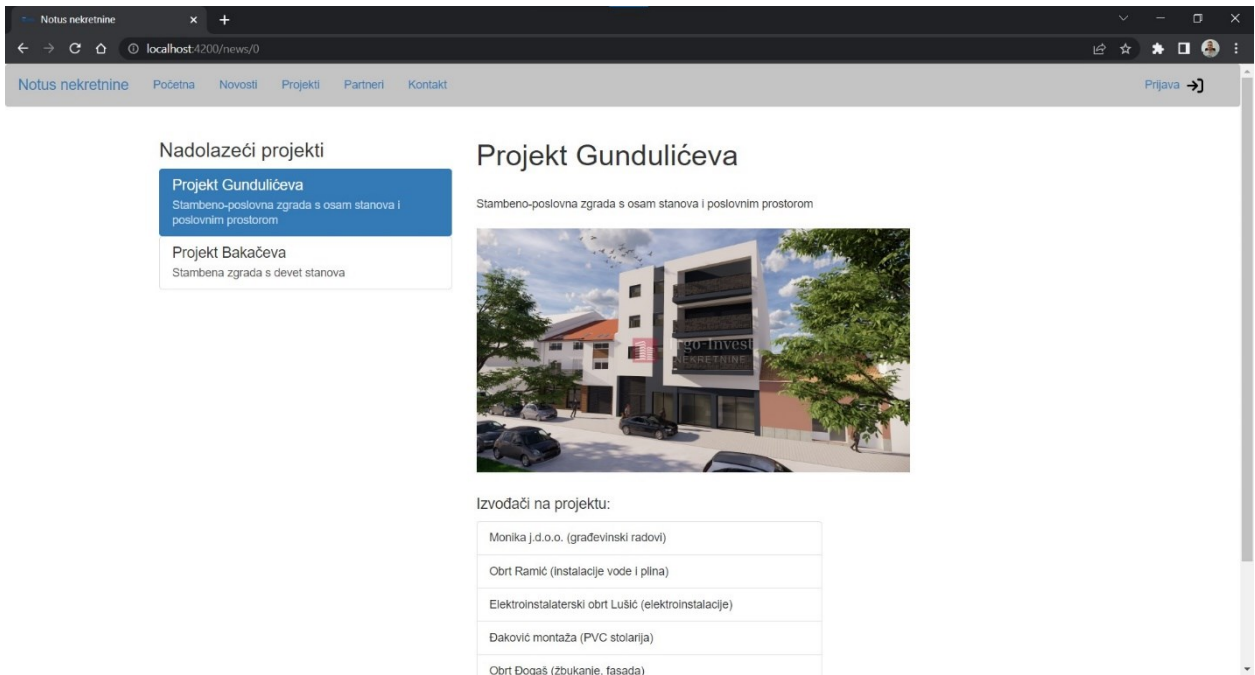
Notus nekretnine ×

localhost:4200/news/0

Notus nekretnine Početna Novosti Projekti Partneri Kontakt Prijava

Nadolazeći projekti

Projekt Gundulićeva
Stambeno-poslovna zgrada s osam stanova i poslovnim prostorom

Projekt Bakačeva
Stambena zgrada s devet stanova

Projekt Gundulićeva

Stambeno-poslovna zgrada s osam stanova i poslovnim prostorom

go-Invest
NEKRETNINE

Izvođači na projektu:

Monika j.d.o.o. (građevinski radovi)

Obrt Ramić (instalacije vode i plina)

Elektroinstalaterski obrt Lušić (elektroinstalacije)

Đaković montaža (PVC stolarija)

Obrt Đogaš (žbukanje, fasada)